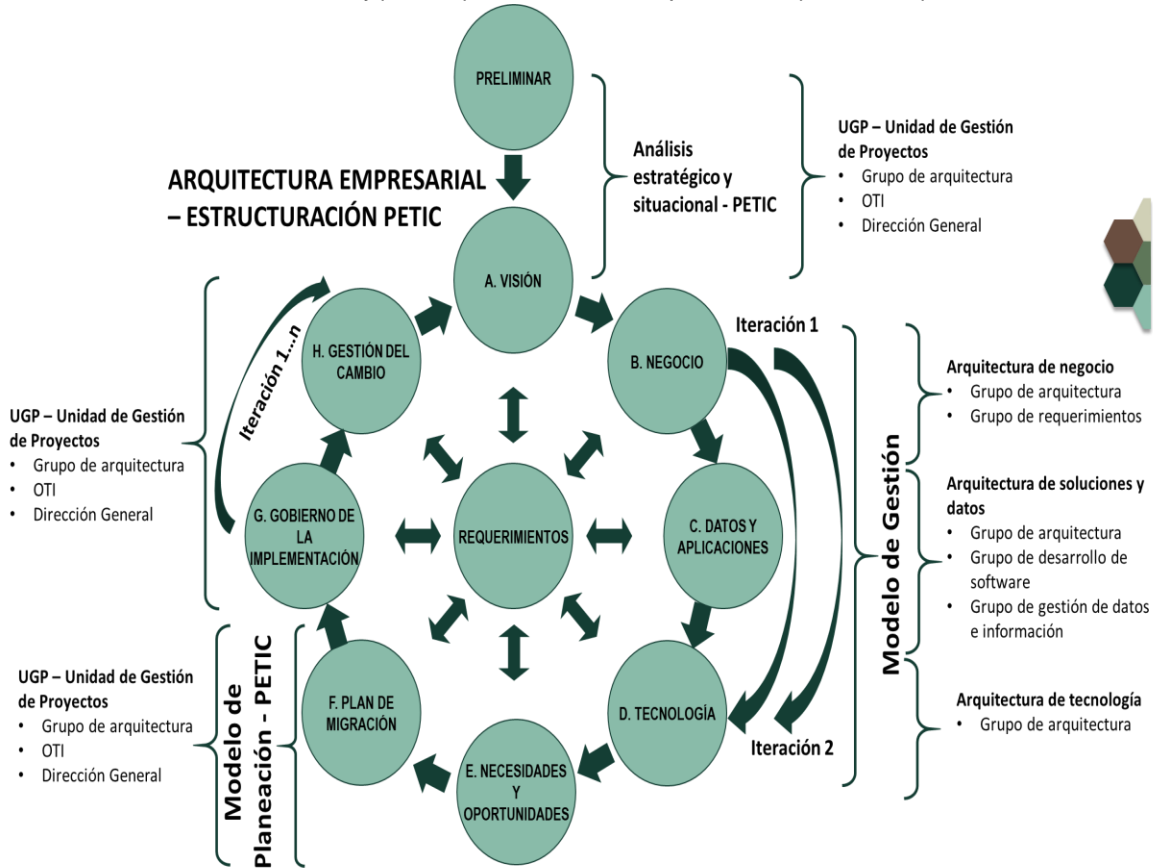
PRELIMINAR

ARQUITECTURA EMPRESARIAL – ESTRUCTURACIÓN PETIC

Análisis estratégico y situacional - PETIC

UGP – Unidad de Gestión de Proyectos
• Grupo de arquitectura
• OTI
• Dirección General

A. VISIÓN

B. NEGOCIO

Iteración 1

H. GESTIÓN DEL CAMBIO

Iteración 1…n

UGP – Unidad de Gestión de Proyectos
• Grupo de arquitectura
• OTI
• Dirección General

G. GOBIERNO DE LA IMPLEMENTACIÓN

REQUERIMIENTOS

C. DATOS Y APLICACIONES

D. TECNOLOGÍA

Iteración 2

E. NECESIDADES Y OPORTUNIDADES

F. PLAN DE MIGRACIÓN

Modelo de Planeación - PETIC

UGP – Unidad de Gestión de Proyectos
• Grupo de arquitectura
• OTI
• Dirección General

Modelo de Gestión

Arquitectura de negocio
• Grupo de arquitectura
• Grupo de requerimientos

Arquitectura de soluciones y datos
• Grupo de arquitectura
• Grupo de desarrollo de software
• Grupo de gestión de datos e información

Arquitectura de tecnología
• Grupo de arquitectura